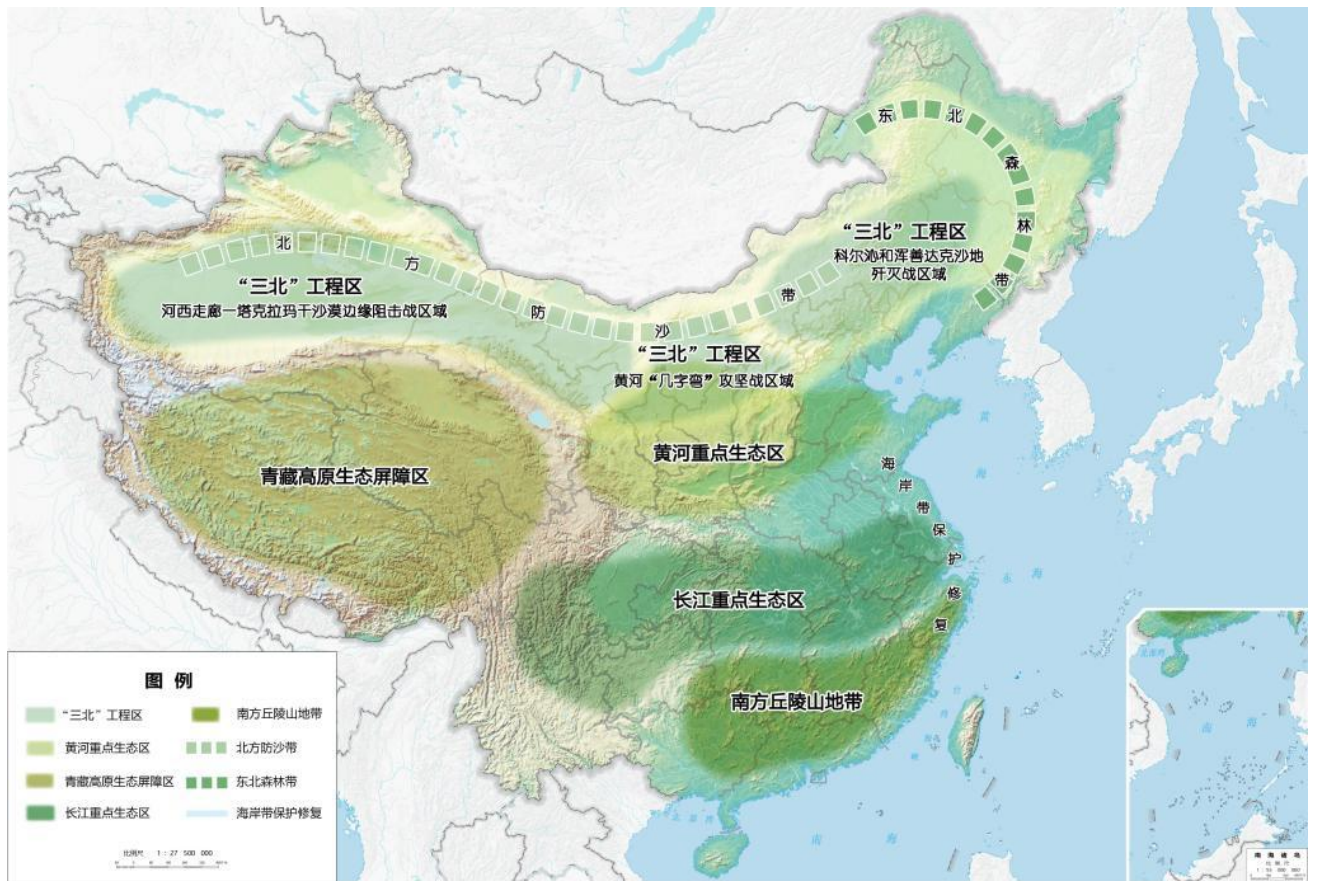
东 北 森 林 带

"三北"工程区
科尔沁和浑善达克沙地歼灭战区域

北 方 防 沙 带

"三北"工程区
河西走廊—塔克拉玛干沙漠边缘阻击战区域

"三北"工程区
黄河"几字弯"攻坚战区域

黄河重点生态区

青藏高原生态屏障区

海 岸 带 保 护 修 复

长江重点生态区

南方丘陵山地带

图 例

"三北"工程区
黄河重点生态区
青藏高原生态屏障区
长江重点生态区
南方丘陵山地带
北方防沙带
东北森林带
海岸带保护修复

比例尺 1 : 27 500 000

南海诸岛
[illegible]